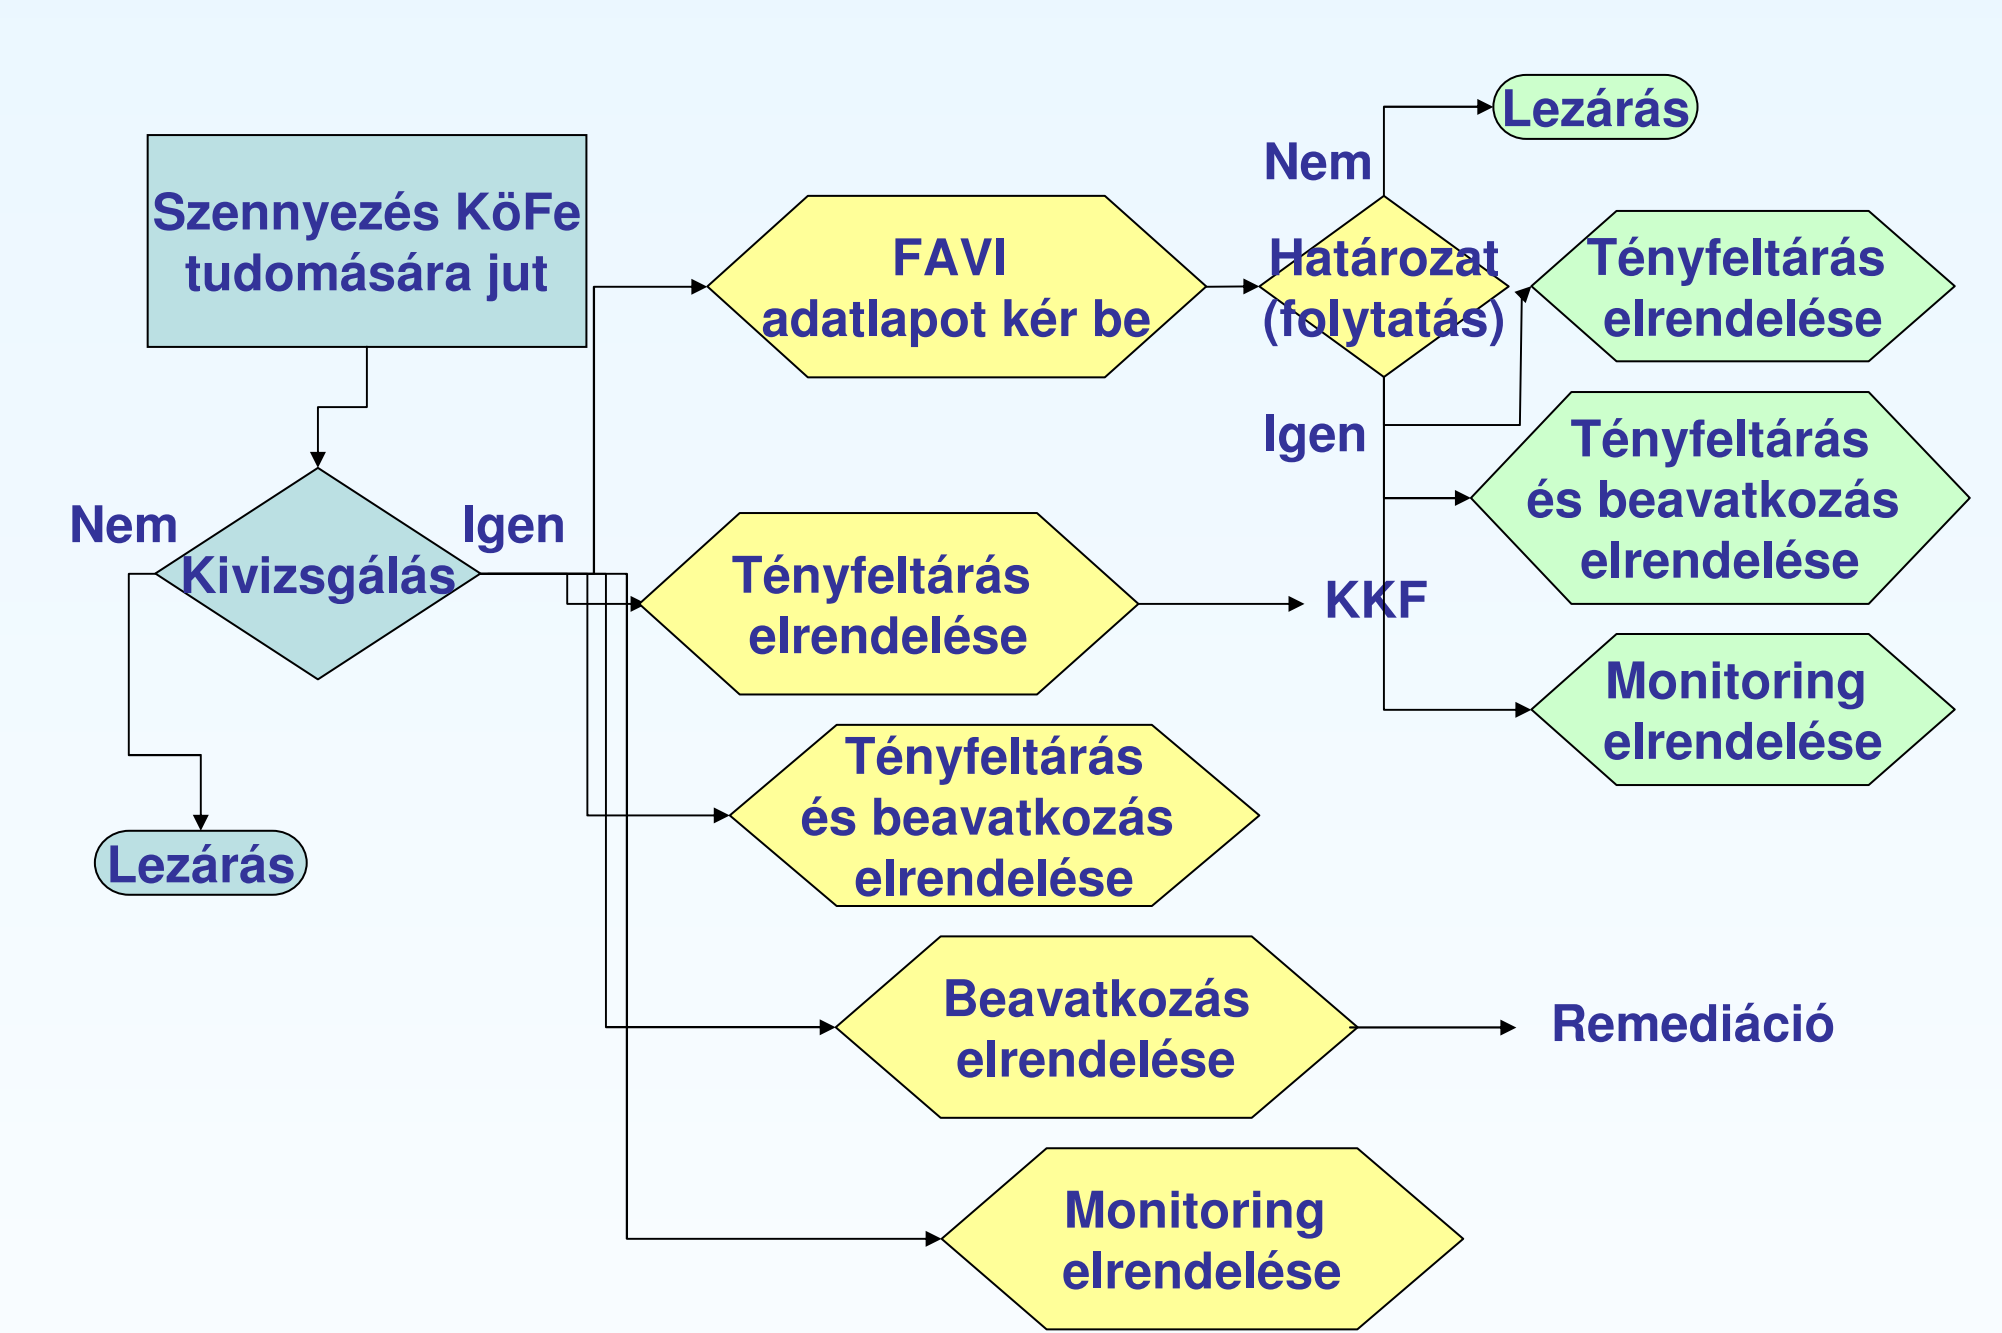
Szennyezés KöFe tudomására jut

Nem

Kivizsgálás

Igen

Lezárás

FAVI adatlapot kér be

Nem

Lezárás

Határozat (folytatás)

Igen

Tényfeltárás elrendelése

Tényfeltárás és beavatkozás elrendelése

Monitoring elrendelése

Tényfeltárás elrendelése

KKF

Tényfeltárás és beavatkozás elrendelése

Beavatkozás elrendelése

Remediáció

Monitoring elrendelése